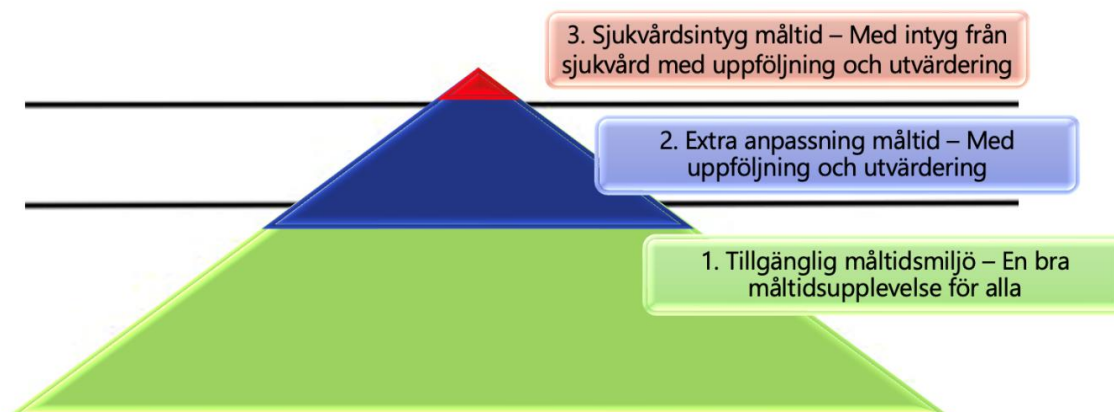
3. Sjukvårdsintyg måltid – Med intyg från sjukvård med uppföljning och utvärdering

2. Extra anpassning måltid – Med uppföljning och utvärdering

1. Tillgänglig måltidsmiljö – En bra måltidsupplevelse för alla